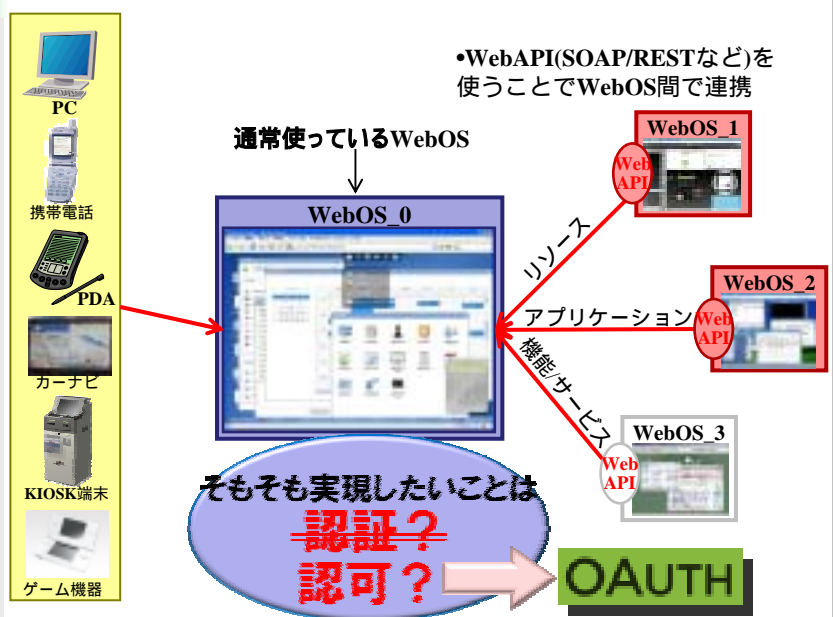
PC

携帯電話

PDA

カーナビ

KIOSK端末

ゲーム機器

•WebAPI(SOAP/RESTなど)を使うことでWebOS間で連携

通常使っているWebOS

WebOS_0

WebOS_1

Web API

リソース

WebOS_2

アプリケーション

Web API

機能/サービス

WebOS_3

Web API

そもそも実現したいことは

認証？

認可？

OAUTH